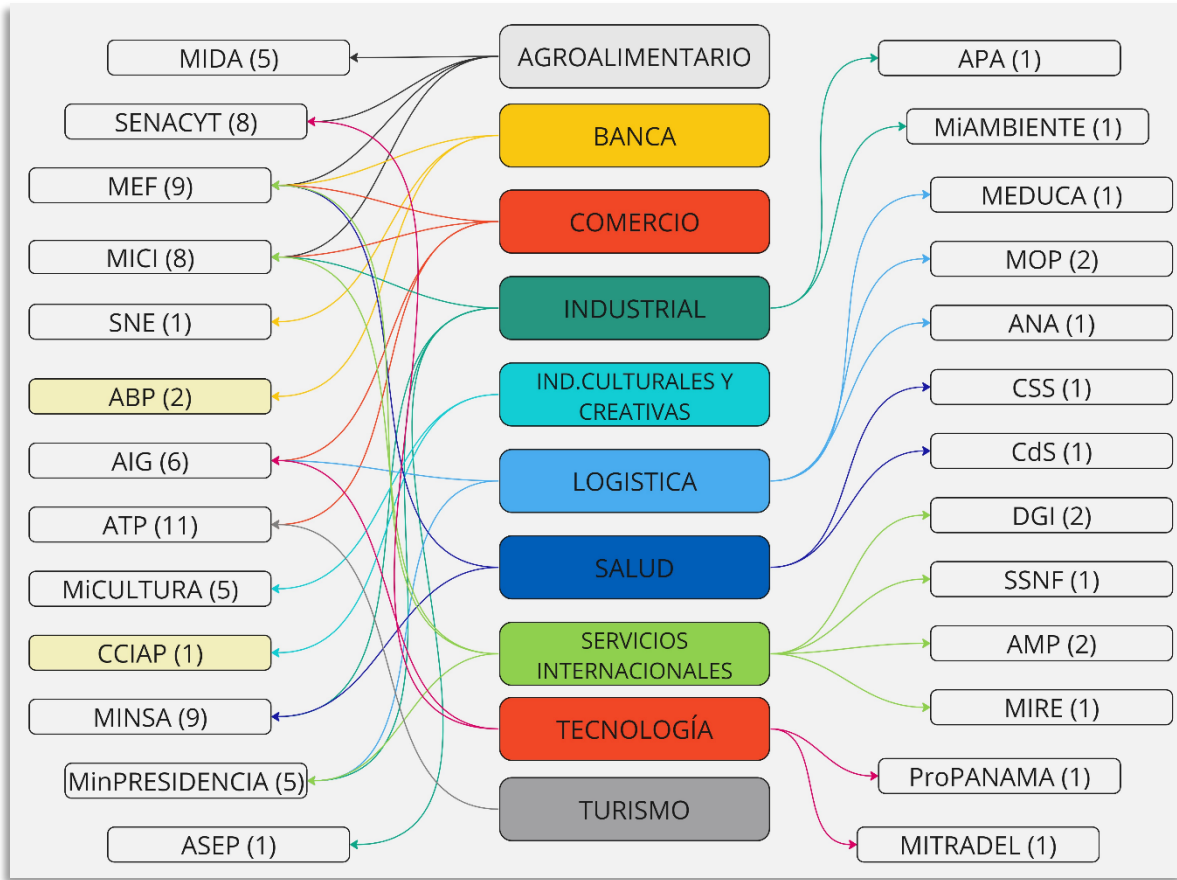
MIDA (5)

SENACYT (8)

MEF (9)

MICI (8)

SNE (1)

ABP (2)

AIG (6)

ATP (11)

MiCULTURA (5)

CCIAP (1)

MINSA (9)

MinPRESIDENCIA (5)

ASEP (1)

AGROALIMENTARIO

BANCA

COMERCIO

INDUSTRIAL

IND.CULTURALES Y CREATIVAS

LOGISTICA

SALUD

SERVICIOS INTERNACIONALES

TECNOLOGÍA

TURISMO

APA (1)

MiAMBIENTE (1)

MEDUCA (1)

MOP (2)

ANA (1)

CSS (1)

CdS (1)

DGI (2)

SSNF (1)

AMP (2)

MIRE (1)

ProPANAMA (1)

MITRADEL (1)